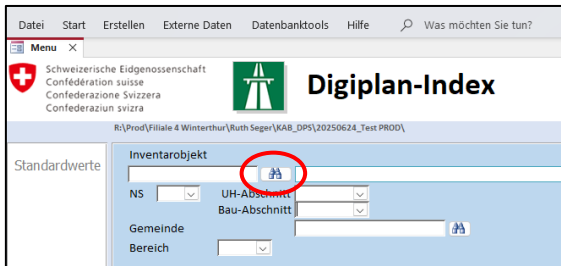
Datei Start Erstellen Externe Daten Datenbanktools Hilfe Was möchten Sie tun?

Menu

Schweizerische Eidgenossenschaft
Confédération suisse
Confederazione Svizzera
Confederaziun svizra

Digiplan-Index

R:\Prod\Filiale 4 Winterthur\Ruth Seger\KAB_DPS\20250624_Test PROD\

Standardwerte

Inventarobjekt

NS

UH-Abschnitt

Bau-Abschnitt

Gemeinde

Bereich